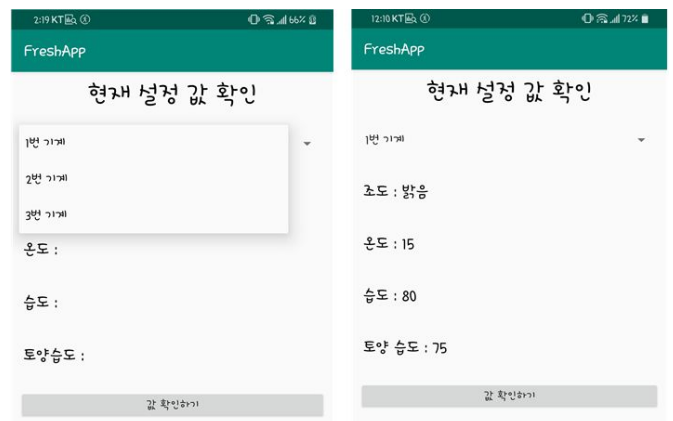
2:19 KT 66%

FreshApp

현재 설정 값 확인

1번 기계

2번 기계

3번 기계

온도 :

습도 :

토양습도 :

값 확인하기

12:10 KT 72%

FreshApp

현재 설정 값 확인

1번 기계

조도 : 밝음

온도 : 15

습도 : 80

토양 습도 : 75

값 확인하기